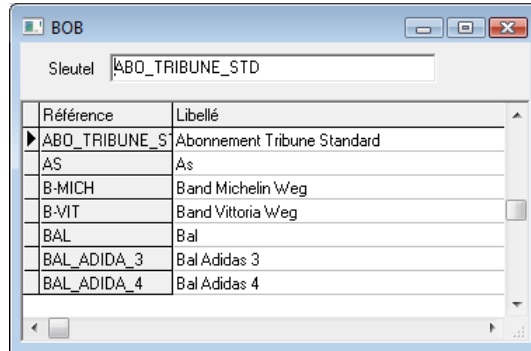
BOB

Sleutel ABO_TRIBUNE_STD

| Référence | Libellé |
|---|---|
| ABO_TRIBUNE_ST | Abonnement Tribune Standard |
| AS | As |
| B-MICH | Band Michelin Weg |
| B-VIT | Band Vittoria Weg |
| BAL | Bal |
| BAL_ADIDA_3 | Bal Adidas 3 |
| BAL_ADIDA_4 | Bal Adidas 4 |